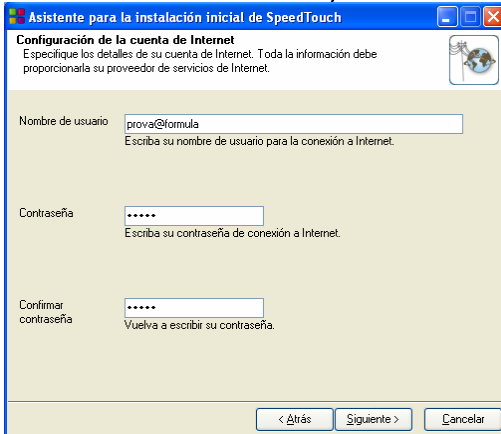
Asistente para la instalación inicial de SpeedTouch

Configuración de la cuenta de Internet
Especifique los detalles de su cuenta de Internet. Toda la información debe proporcionarla su proveedor de servicios de Internet.

Nombre de usuario
prova@formula
Escriba su nombre de usuario para la conexión a Internet.

Contraseña
•••••
Escriba su contraseña de conexión a Internet.

Confirmar contraseña
•••••
Vuelva a escribir su contraseña.

< Atrás
Siguiente >
Cancelar